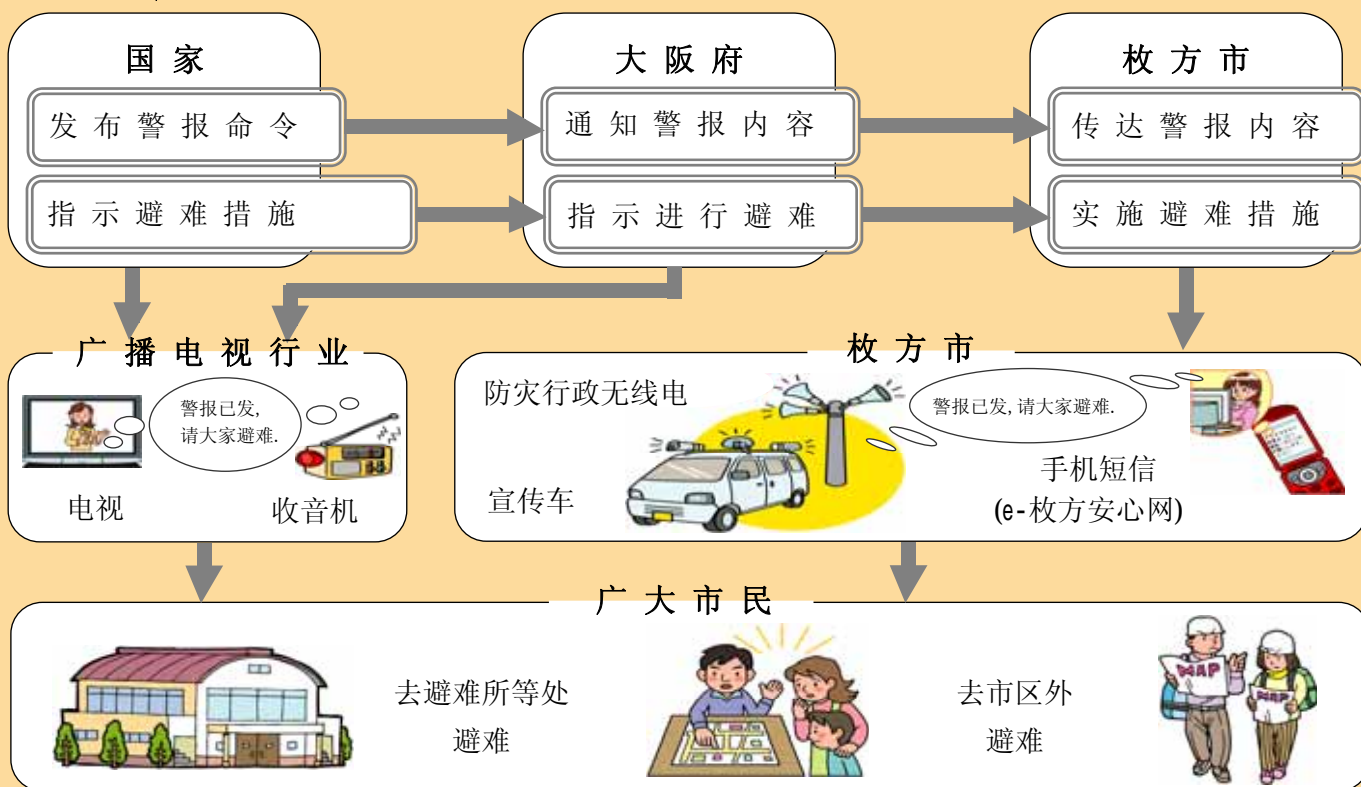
国家

发布警报命令

指示避难措施

大阪府

通知警报内容

指示进行避难

枚方市

传达警报内容

实施避难措施

广播电视行业

警报已发，请大家避难.

电视

收音机

枚方市

防灾行政无线电

警报已发，请大家避难.

宣传车

手机短信 (e-枚方安心网)

广大市民

去避难所等处避难

去市区外避难

MAP

MAP